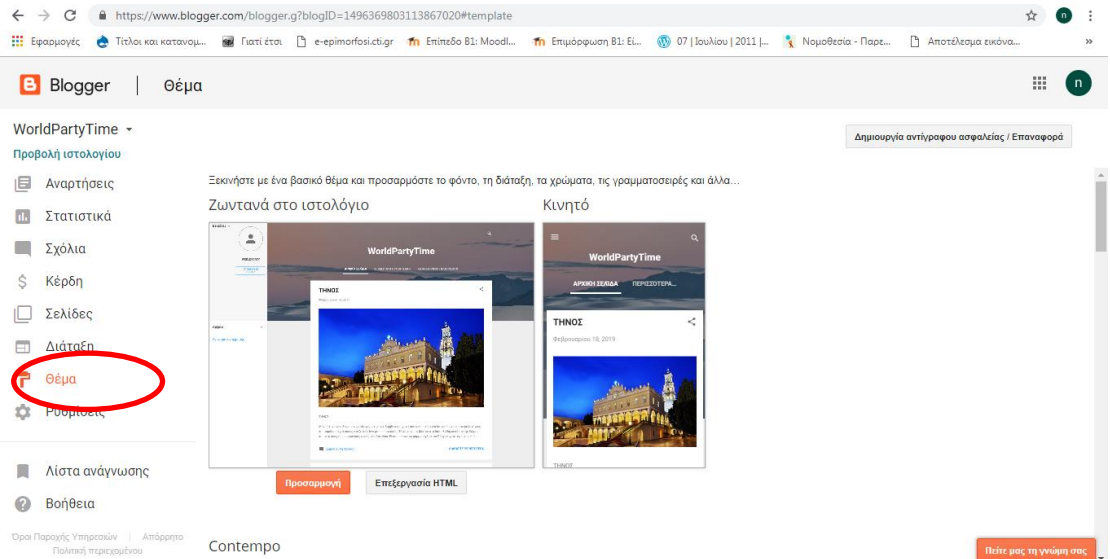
https://www.blogger.com/blogger.g?blogID=1496369803113867020#template

Εφαρμογές | Τίτλοι και κατανομ... | Γιατί έτσι | e-epimorfosi.cti.gr | Επίπεδο Β1: Moodl... | Επιμόρφωση Β1: Ει... | 07 | Ιουλίου | 2011 |... | Νομοθεσία - Παρε... | Αποτέλεσμα εικόνα...

Blogger | Θέμα

n

WorldPartyTime

Προβολή ιστολογίου

Αναρτήσεις
Στατιστικά
Σχόλια
Κέρδη
Σελίδες
Διάταξη
Θέμα
Ρυθμίσεις

Λίστα ανάγνωσης
Βοήθεια

Όροι Παροχής Υπηρεσιών | Απόρρητο
Πολιτική περιεχομένου

Δημιουργία αντίγραφου ασφαλείας / Επαναφορά

Ξεκινήστε με ένα βασικό θέμα και προσαρμόστε το φόντο, τη διάταξη, τα χρώματα, τις γραμματοσειρές και άλλα...

Ζωντανά στο ιστολόγιο

WorldPartyTime

ΤΗΝΟΣ

Κινητό

WorldPartyTime

ΑΡΧΙΚΗ ΣΕΛΙΔΑ | ΠΕΡΙΣΣΟΤΕΡΑ...

ΤΗΝΟΣ

Φεβρουαρίου 18, 2019

ΤΗΝΟΣ

Προσαρμογή

Επεξεργασία HTML

Contempo

Πείτε μας τη γνώμη σας